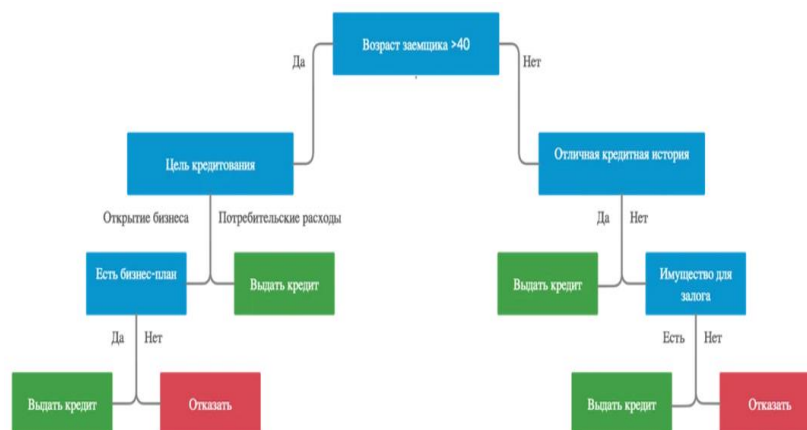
Возраст заемщика >40

Да

Нет

Цель кредитования

Отличная кредитная история

Открытие бизнеса

Потребительские расходы

Да

Нет

Есть бизнес-план

Выдать кредит

Выдать кредит

Имущество для залога

Да

Нет

Есть

Нет

Выдать кредит

Отказать

Выдать кредит

Отказать